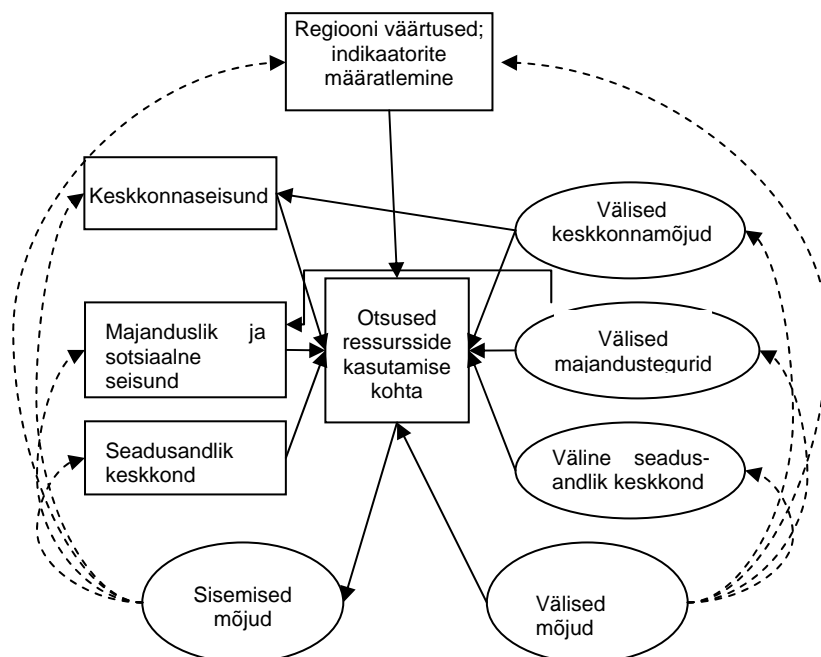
Regiooni väärtused; indikaatorite määratlemine

Keskkonnaseisund

Välised keskkonnamõjud

Majanduslik ja sotsiaalne seisund

Otsused ressursside kasutamise kohta

Välised majandustegurid

Seadusandlik keskkond

Väline seadusandlik keskkond

Sisemised mõjud

Välised mõjud